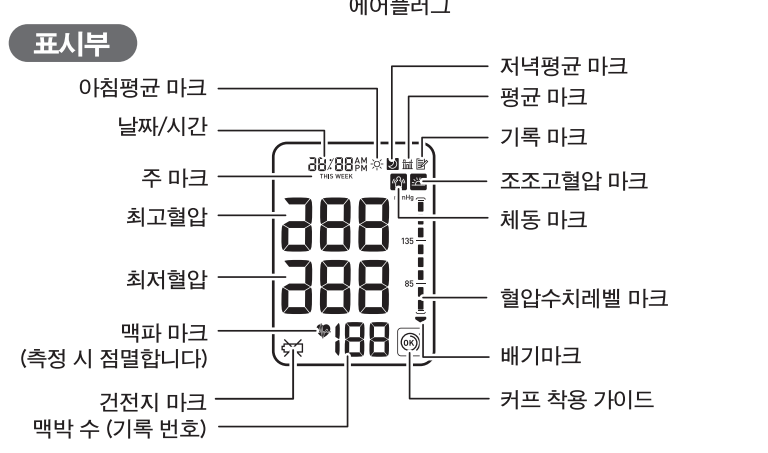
에어플러그

표시부

아침평균 마크

날짜/시간

주 마크

최고혈압

최저혈압

맥파 마크
(측정 시 점멸합니다)

건전지 마크

맥박 수 (기록 번호)

저녁평균 마크

평균 마크

기록 마크

조조고혈압 마크

체동 마크

혈압수치레벨 마크

배기마크

커프 착용 가이드

88/88 AM PM
THIS WEEK
mmHg
888
888
135
85
188
OK